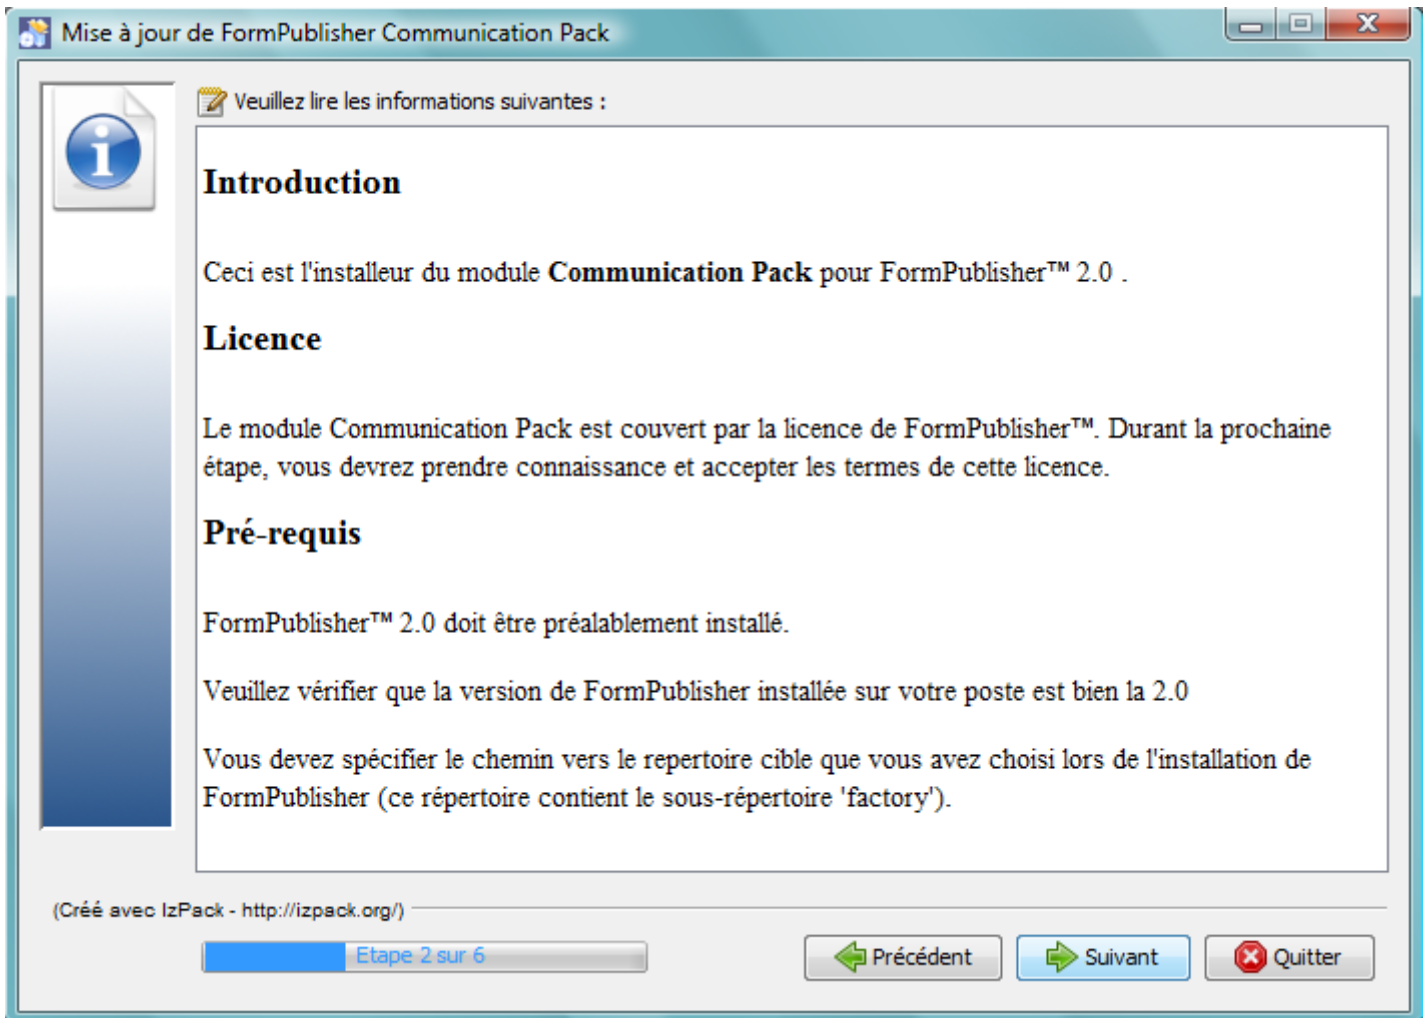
Mise à jour de FormPublisher Communication Pack

Veuillez lire les informations suivantes :

Introduction

Ceci est l'installeur du module **Communication Pack** pour FormPublisher™ 2.0 .

Licence

Le module Communication Pack est couvert par la licence de FormPublisher™. Durant la prochaine étape, vous devrez prendre connaissance et accepter les termes de cette licence.

Pré-requis

FormPublisher™ 2.0 doit être préalablement installé.

Veuillez vérifier que la version de FormPublisher installée sur votre poste est bien la 2.0

Vous devez spécifier le chemin vers le repertoire cible que vous avez choisi lors de l'installation de FormPublisher (ce répertoire contient le sous-répertoire 'factory').

(Créé avec IzPack - http://izpack.org/)

Etape 2 sur 6

Précédent Suivant Quitter